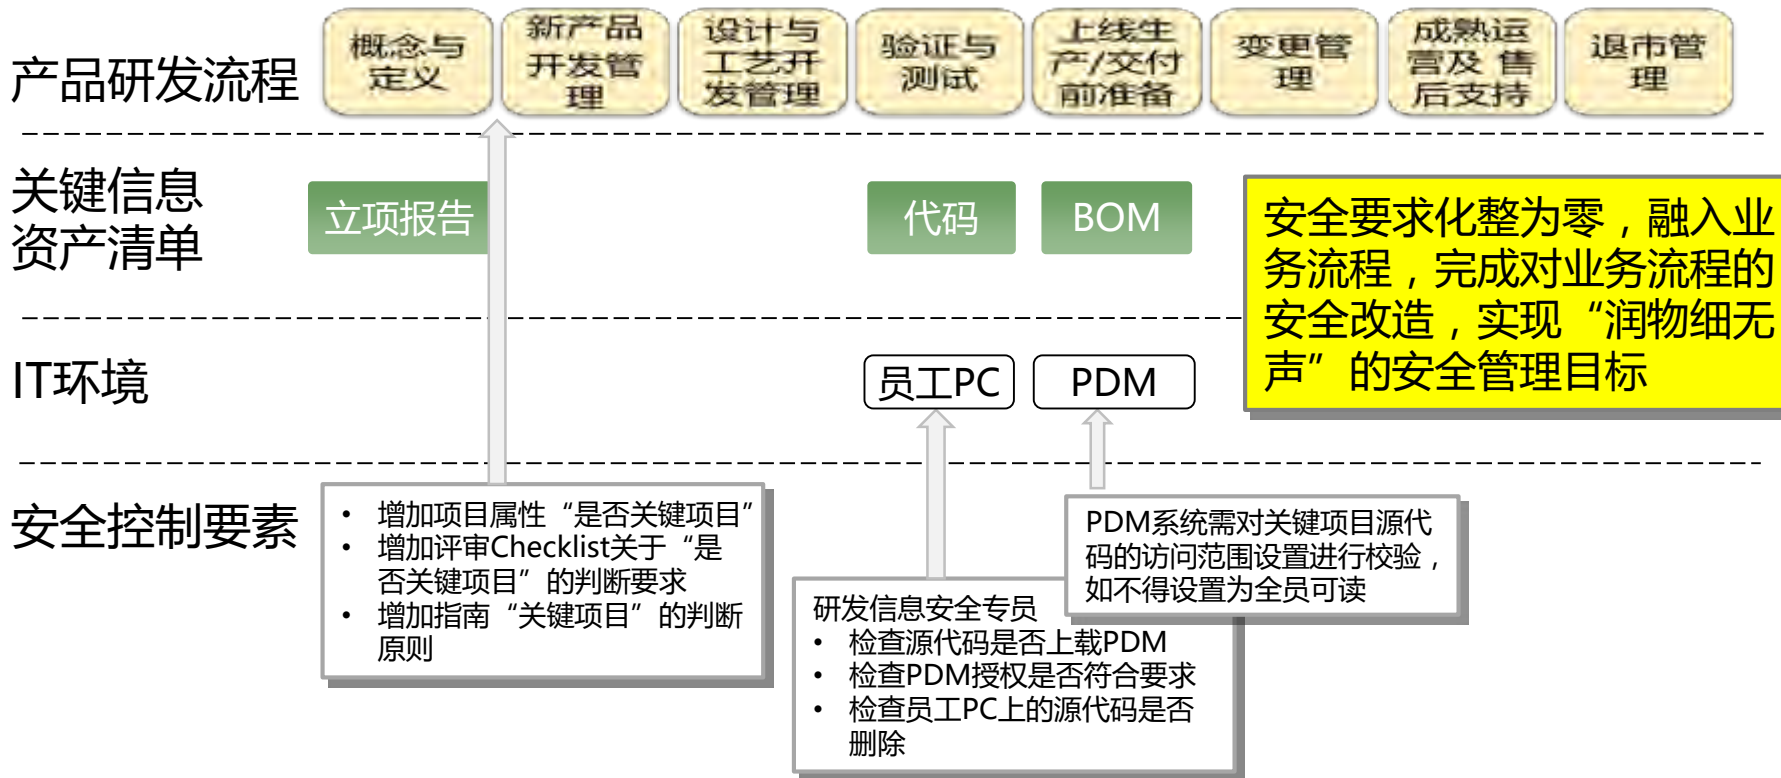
产品研发流程

概念与定义

新产品开发管理

设计与工艺开发管理

验证与测试

上线生产/交付前准备

变更管理

成熟运营及售后支持

退市管理

关键信息资产清单

立项报告

代码

BOM

安全要求化整为零，融入业务流程，完成对业务流程的安全改造，实现“润物细无声”的安全管理目标

IT环境

员工PC

PDM

安全控制要素

• 增加项目属性“是否关键项目”
• 增加评审Checklist关于“是否关键项目”的判断要求
• 增加指南“关键项目”的判断原则

PDM系统需对关键项目源代码的访问范围设置进行校验，如不得设置为全员可读

研发信息安全专员
• 检查源代码是否上载PDM
• 检查PDM授权是否符合要求
• 检查员工PC上的源代码是否删除